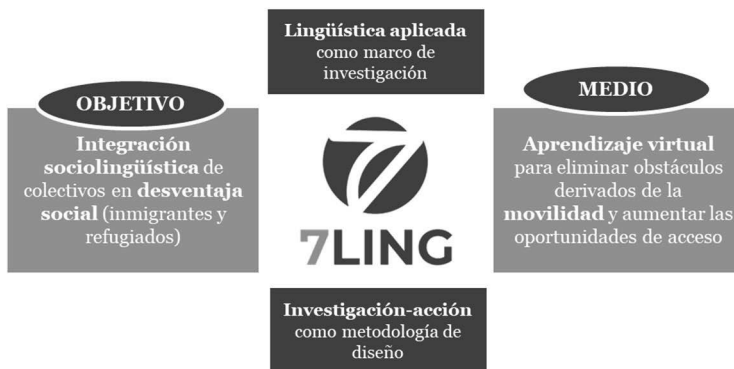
Lingüística aplicada como marco de investigación

OBJETIVO

Integración sociolingüística de colectivos en desventaja social (inmigrantes y refugiados)

MEDIO

Aprendizaje virtual para eliminar obstáculos derivados de la movilidad y aumentar las oportunidades de acceso

7LING

Investigación-acción como metodología de diseño